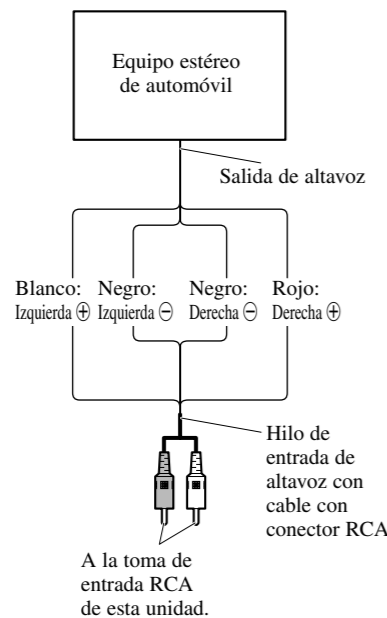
Equipo estéreo de automóvil

Salida de altavoz

Blanco: Izquierda ⊕

Negro: Izquierda ⊖

Negro: Derecha ⊖

Rojo: Derecha ⊕

Hilo de entrada de altavoz con cable con conector RCA

A la toma de entrada RCA de esta unidad.